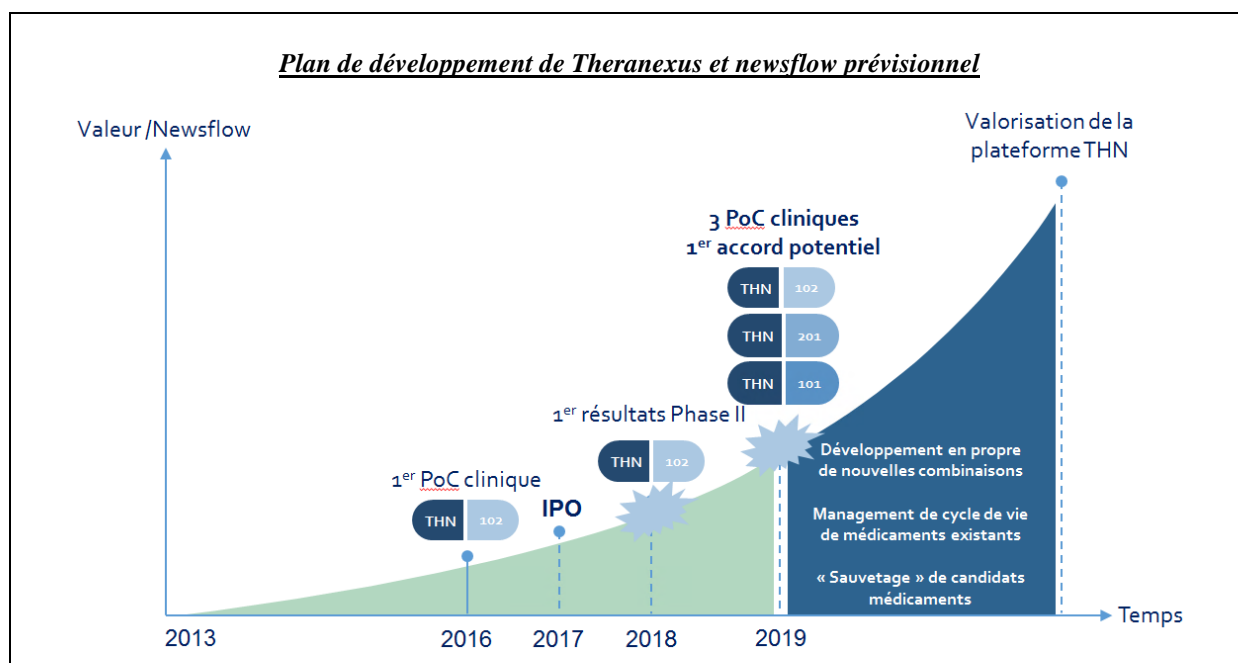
Plan de développement de Theranexus et newsflow prévisionnel

Valeur /Newsflow

Valorisation de la plateforme THN

3 PoC cliniques
1$^{er}$ accord potentiel

THN 102
THN 201
THN 101

1$^{er}$ résultats Phase II

THN 102

1$^{er}$ PoC clinique

THN 102

IPO

Développement en propre de nouvelles combinaisons

Management de cycle de vie de médicaments existants

« Sauvetage » de candidats médicaments

Temps

2013
2016
2017
2018
2019